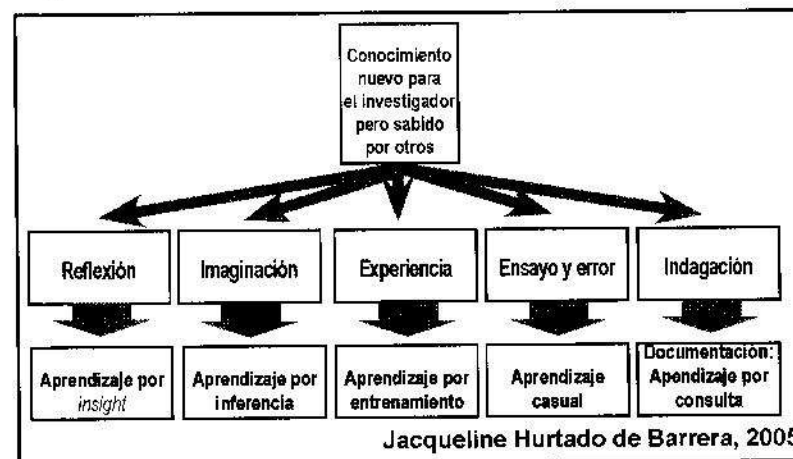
Conocimiento nuevo para el investigador pero sabido por otros

Reflexión

Imaginación

Experiencia

Ensayo y error

Indagación

Aprendizaje por *insight*

Aprendizaje por inferencia

Aprendizaje por entrenamiento

Aprendizaje casual

Documentación: Apendizaje por consulta

Jacqueline Hurtado de Barrera, 2005